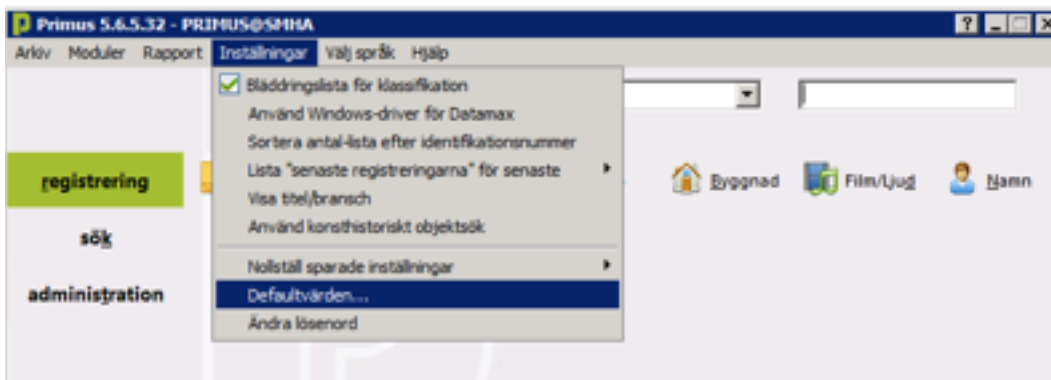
Primus 5.6.5.32 - PRIMUS@SMHA

Arkiv Moduler Rapport Inställningar Välj språk Hjälp

Bläddringslista för klassifikation
Använd Windows-driver för Datamax
Sortera antal-lista efter identifikationsnummer
Lista "senaste registreringarna" för senaste
Visa titel/bransch
Använd konsthistoriskt objektsök
Nollställ sparade inställningar
Defaultvärden...
Ändra lösenord

registrering
sök
administration

Byggnad Film/Ljud Namn